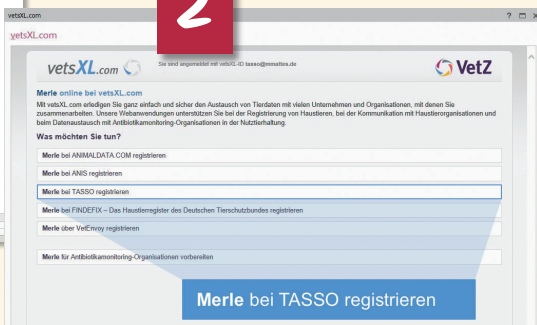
vetsXL.com

2

vetsXL.com

vetsXL.com

Sie sind angemeldet mit vetsXL-ID tasso@mmetics.de

VetZ

Merle online bei vetsXL.com

Mit vetsXL.com erledigen Sie ganz einfach und sicher den Austausch von Tierdaten mit vielen Unternehmen und Organisationen, mit denen Sie zusammenarbeiten. Unsere Webanwendungen unterstützen Sie bei der Registrierung von Haustieren, bei der Kommunikation mit Haustierorganisationen und beim Datenaustausch mit Antibiotikamonitoring-Organisationen in der Nutztierhaltung.

Was möchten Sie tun?

Merle bei ANIMALDATA.COM registrieren

Merle bei ANIS registrieren

Merle bei TASSO registrieren

Merle bei FINDEFIX – Das Haustierregister des Deutschen Tierschutzbundes registrieren

Merle über VetEnvoy registrieren

Merle für Antibiotikamonitoring-Organisationen vorbereiten

Merle bei TASSO registrieren